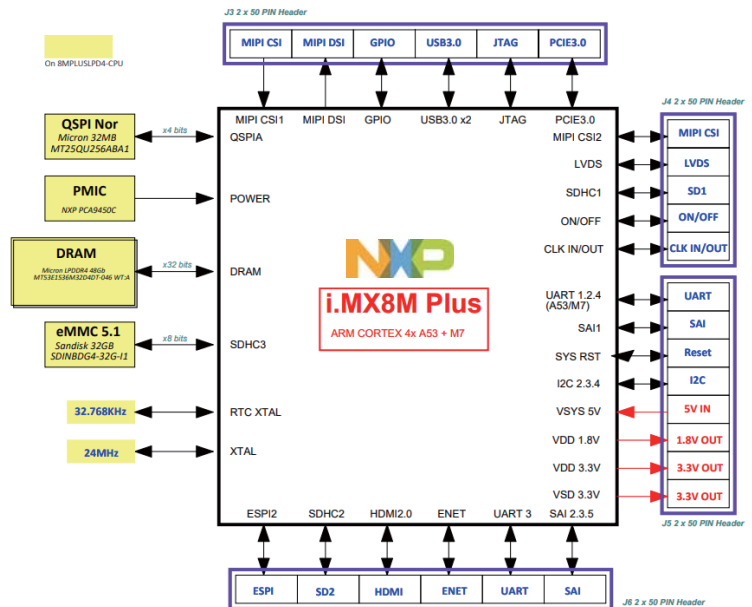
J3 2 x 50 PIN Header

MIPI CSI
MIPI DSI
GPIO
USB3.0
JTAG
PCIE3.0

On 8MPLUSLPD4-CPU

QSPI Nor
Micron 32MB
MT25QU256ABA1

x4 bits

PMIC
NXP PCA9450C

DRAM
Micron LPDDR4 4Gb
MT53E1536M32D4DT-046 WT:A

x32 bits

eMMC 5.1
Sandisk 32GB
SDINBDG4-32G-I1

x8 bits

32.768KHz

24MHz

MIPI CSI1
MIPI DSI
GPIO
USB3.0 x2
JTAG
PCIE3.0

QSPIA
POWER
DRAM
SDHC3
RTC XTAL
XTAL

NXP
i.MX8M Plus
ARM CORTEX 4x A53 + M7

MIPI CSI2
LVDS
SDHC1
ON/OFF
CLK IN/OUT
UART 1.2.4
(A53/M7)
SAI1
SYS RST
I2C 2.3.4
VSYS 5V
VDD 1.8V
VDD 3.3V
VSD 3.3V

ESPI2
SDHC2
HDMI2.0
ENET
UART 3
SAI 2.3.5

J4 2 x 50 PIN Header

MIPI CSI
LVDS
SD1
ON/OFF
CLK IN/OUT

UART
SAI
Reset
I2C
5V IN
1.8V OUT
3.3V OUT
3.3V OUT

J5 2 x 50 PIN Header

ESPI
SD2
HDMI
ENET
UART
SAI

J6 2 x 50 PIN Header